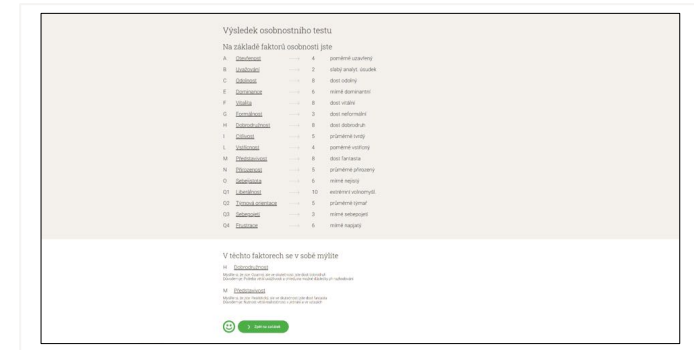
Výsledek osobnostního testu

Na základě faktorů osobnosti jste

| | | | | |
|---|---|---|---|---|
| A | Otevřenost | → | 4 | poměrně uzavřený |
| B | Uvažování | → | 2 | slabý analyt. úsudek |
| C | Odolnost | → | 8 | dost odolný |
| E | Dominance | → | 6 | mírně dominantní |
| F | Vitalita | → | 8 | dost vitální |
| G | Conformity | → | 3 | dost neformální |
| H | Dobrodružnost | → | 8 | dost dobrodruh |
| I | Citlivost | → | 5 | průměrně tvrdý |
| L | Vstřícnost | → | 4 | poměrně vstřícný |
| M | Představivost | → | 8 | dost fantasta |
| N | Přirozenost | → | 5 | průměrně přirozený |
| O | Sebejistota | → | 6 | mírně nejistý |
| Q1 | Liberálnost | → | 10 | extrémní volnomyšl. |
| Q2 | Týmová orientace | → | 5 | průměrně týmař |
| Q3 | Sebepojetí | → | 3 | mírně sebejistý |
| Q4 | Frustrace | → | 6 | mírně napjatý |

V těchto faktorech se v sobě mýlíte

H Dobrodružnost

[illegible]

M Představivost

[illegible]

Zpět na začátek